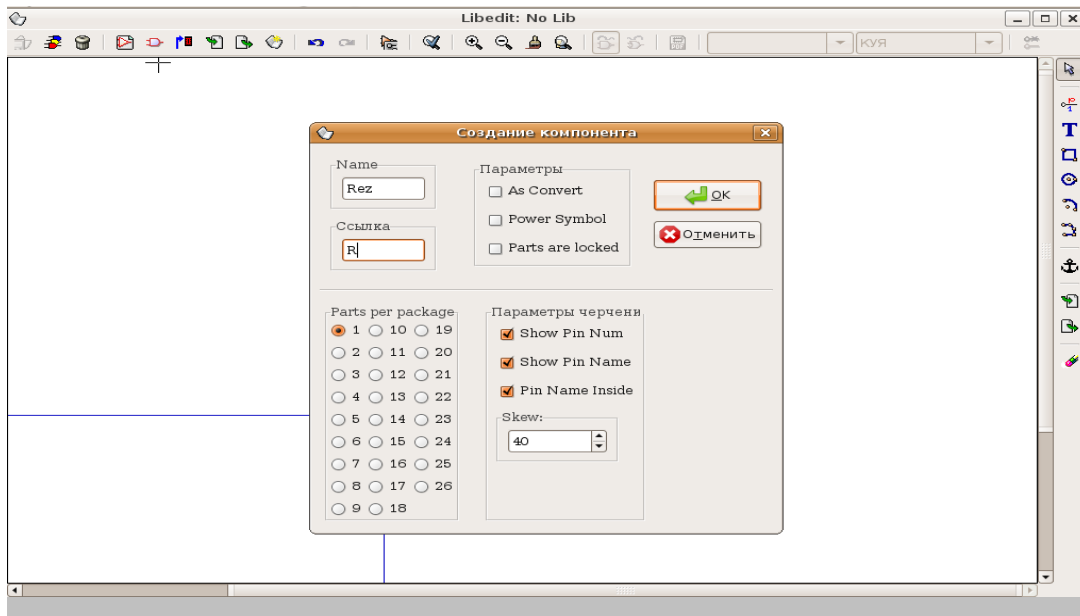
Libedit: No Lib

КУЯ

Создание компонента

Name
Rez

Ссылка
R

Параметры
As Convert
Power Symbol
Parts are locked

OK
Отменить

Parts per package
1 10 19
2 11 20
3 12 21
4 13 22
5 14 23
6 15 24
7 16 25
8 17 26
9 18

Параметры черчени
Show Pin Num
Show Pin Name
Pin Name Inside

Skew:
40